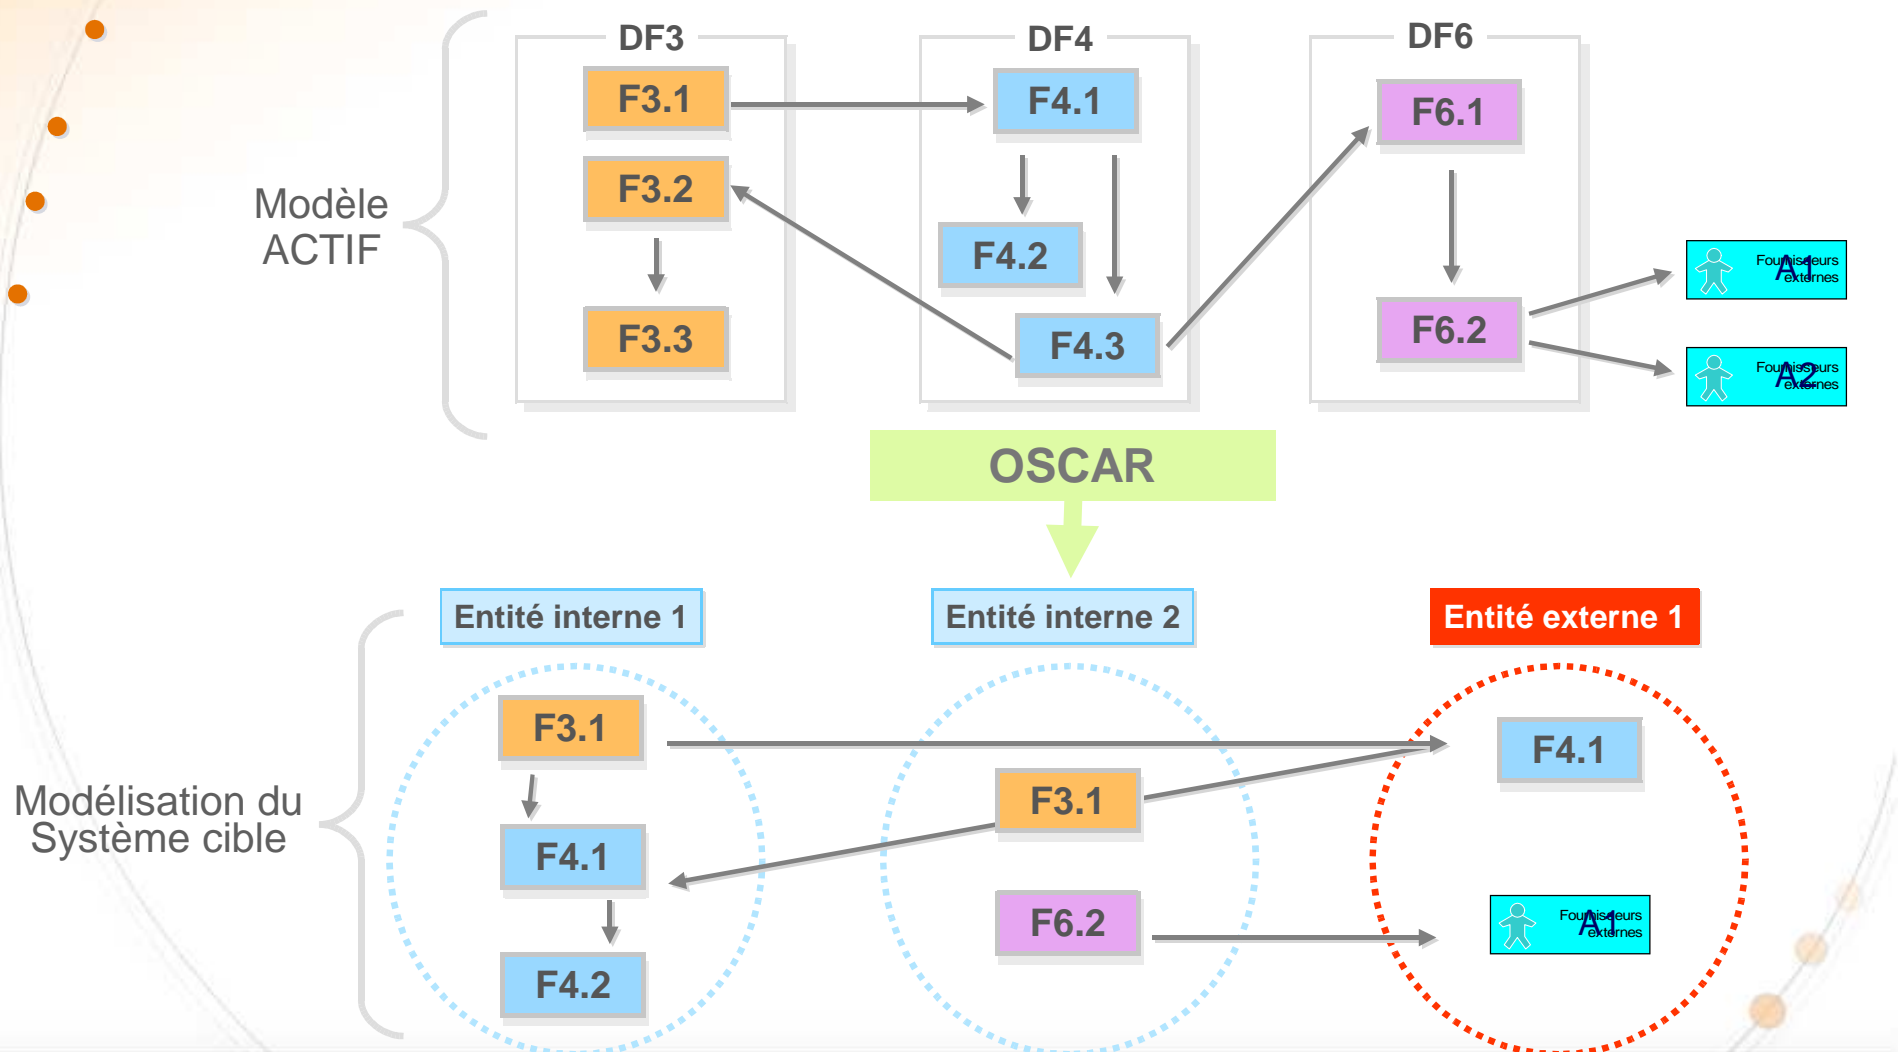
Modèle ACTIF

DF3

F3.1

F3.2

F3.3

DF4

F4.1

F4.2

F4.3

DF6

F6.1

F6.2

Fournisseurs externes A1

Fournisseurs externes A2

OSCAR

Modélisation du Système cible

Entité interne 1

F3.1

F4.1

F4.2

Entité interne 2

F3.1

F6.2

Entité externe 1

F4.1

Fournisseurs externes A1